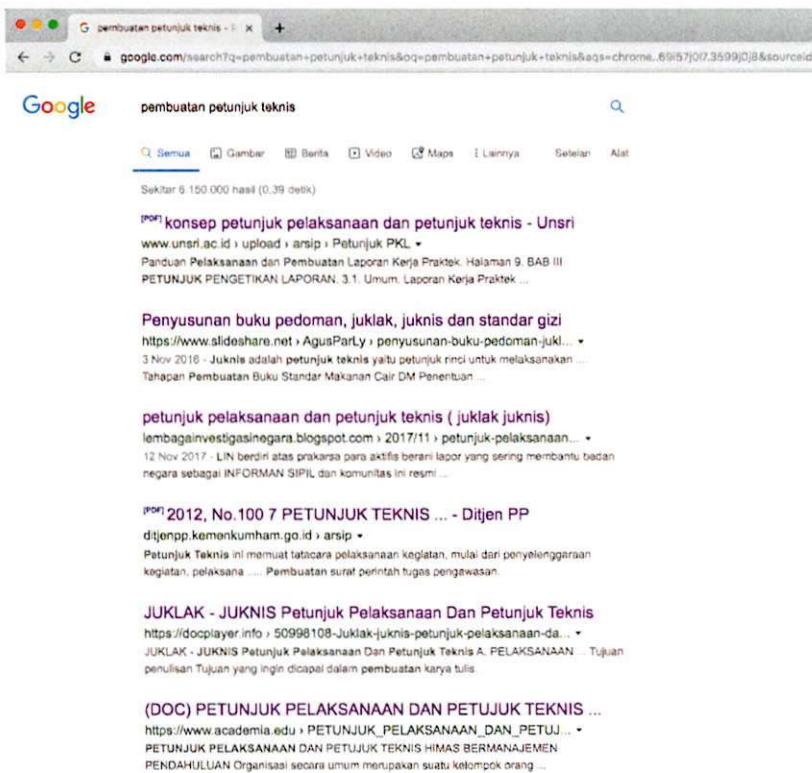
G pembuatan petunjuk teknis - × +

google.com/search?q=pembuatan+petunjuk+teknis&oq=pembuatan+petunjuk+teknis&aqs=chrome..69i57j0l7.3599j0j8&sourceid

Google

pembuatan petunjuk teknis

Semua Gambar Berita Video Maps Lainnya Setelan Alat

Sekitar 6.150.000 hasil (0,39 detik)

[PDF] konsep petunjuk pelaksanaan dan petunjuk teknis - Unsri
www.unsri.ac.id › upload › arsip › Petunjuk PKL ▾
Panduan Pelaksanaan dan Pembuatan Laporan Kerja Praktek. Halaman 9. BAB III PETUNJUK PENGETIKAN LAPORAN. 3.1. Umum. Laporan Kerja Praktek ...

Penyusunan buku pedoman, juklak, juknis dan standar gizi
https://www.slideshare.net › AgusParLy › penyusunan-buku-pedoman-jukl... ▾
3 Nov 2016 - Juknis adalah petunjuk teknis yaitu petunjuk rinci untuk melaksanakan ... Tahapan Pembuatan Buku Standar Makanan Cair DM Penentuan ...

petunjuk pelaksanaan dan petunjuk teknis ( juklak juknis)
lembagainvestigasinegara.blogspot.com › 2017/11 › petunjuk-pelaksanaan... ▾
12 Nov 2017 - LIN berdiri atas prakarsa para aktifis berani lapor yang sering membantu badan negara sebagai INFORMAN SIPIL dan komunitas ini resmi ...

[PDF] 2012, No.100 7 PETUNJUK TEKNIS ... - Ditjen PP
ditjenpp.kemenkumham.go.id › arsip ▾
Petunjuk Teknis ini memuat tatacara pelaksanaan kegiatan, mulai dari penyelenggaraan kegiatan, pelaksana ..... Pembuatan surat perintah tugas pengawasan.

JUKLAK - JUKNIS Petunjuk Pelaksanaan Dan Petunjuk Teknis
https://docplayer.info › 50998108-Juklak-juknis-petunjuk-pelaksanaan-da... ▾
JUKLAK - JUKNIS Petunjuk Pelaksanaan Dan Petunjuk Teknis A. PELAKSANAAN ... Tujuan penulisan Tujuan yang ingin dicapai dalam pembuatan karya tulis.

(DOC) PETUNJUK PELAKSANAAN DAN PETUJUK TEKNIS ...
https://www.academia.edu › PETUNJUK_PELAKSANAAN_DAN_PETUJ... ▾
PETUNJUK PELAKSANAAN DAN PETUJUK TEKNIS HIMAS BERMANAJEMEN PENDAHULUAN Organisasi secara umum merupakan suatu kelompok orang ...